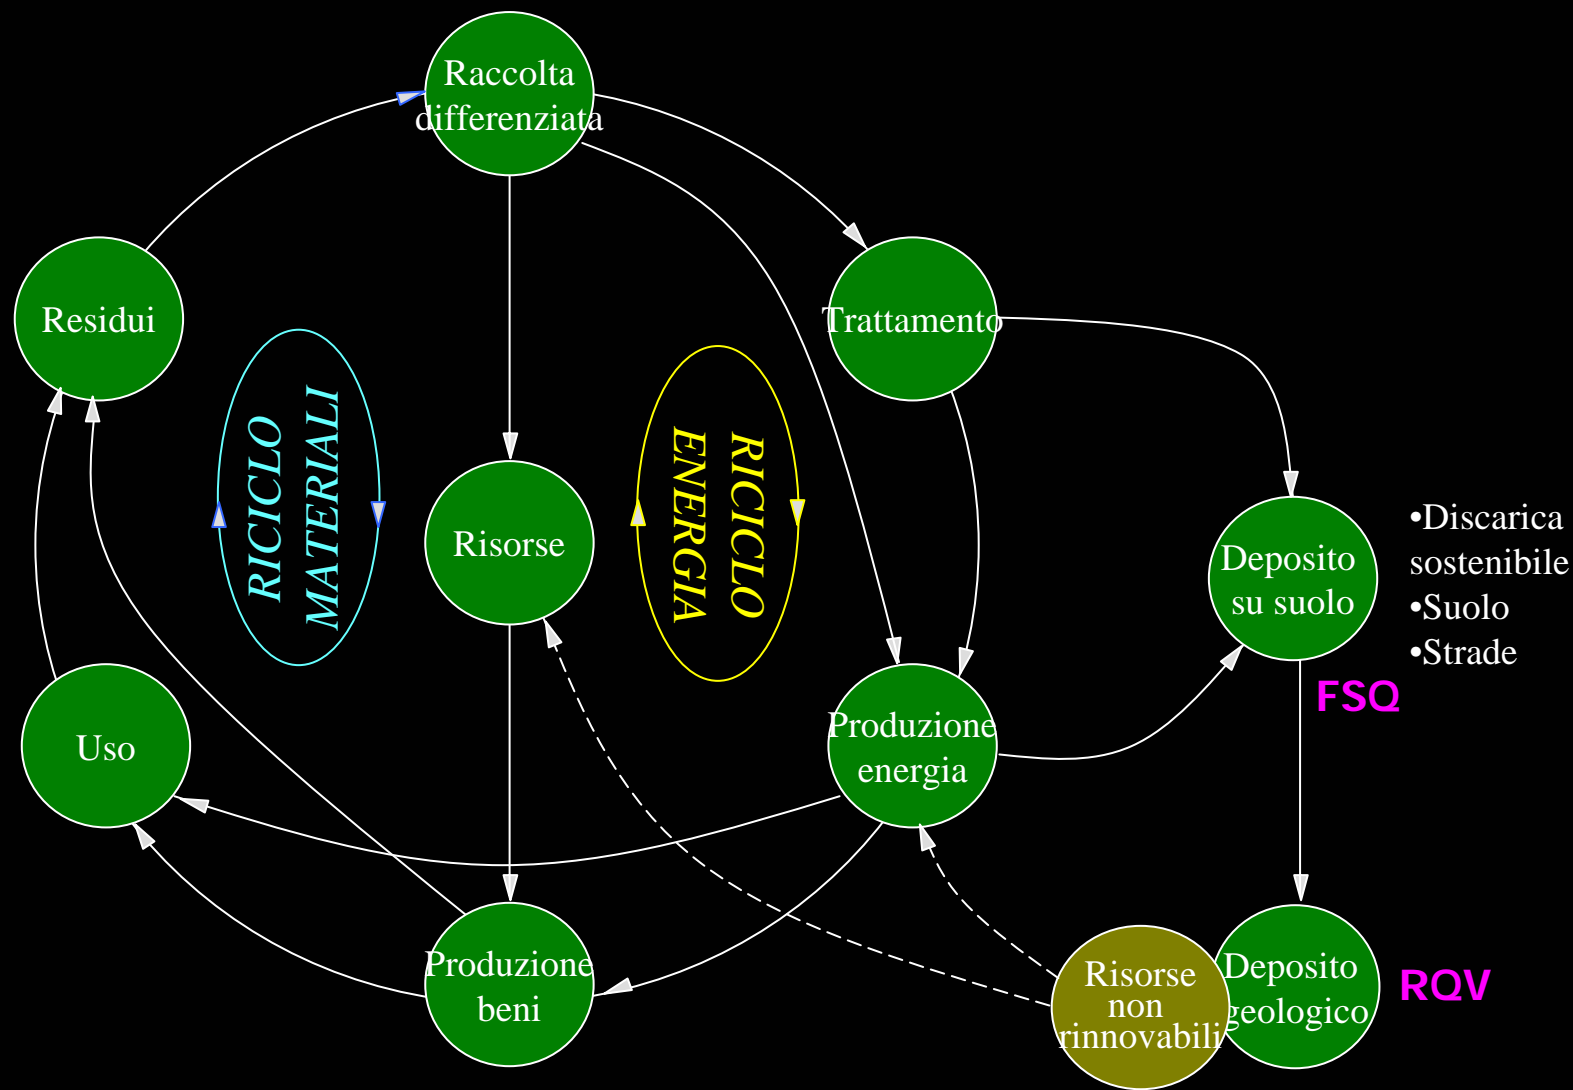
Raccolta differenziata

Residui

Trattamento

RICICLO MATERIALI

Risorse

RICICLO ENERGIA

Deposito su suolo

•Discarica sostenibile
•Suolo
•Strade

FSQ

Uso

Produzione energia

Produzione beni

Risorse non rinnovabili

Deposito geologico

RQV